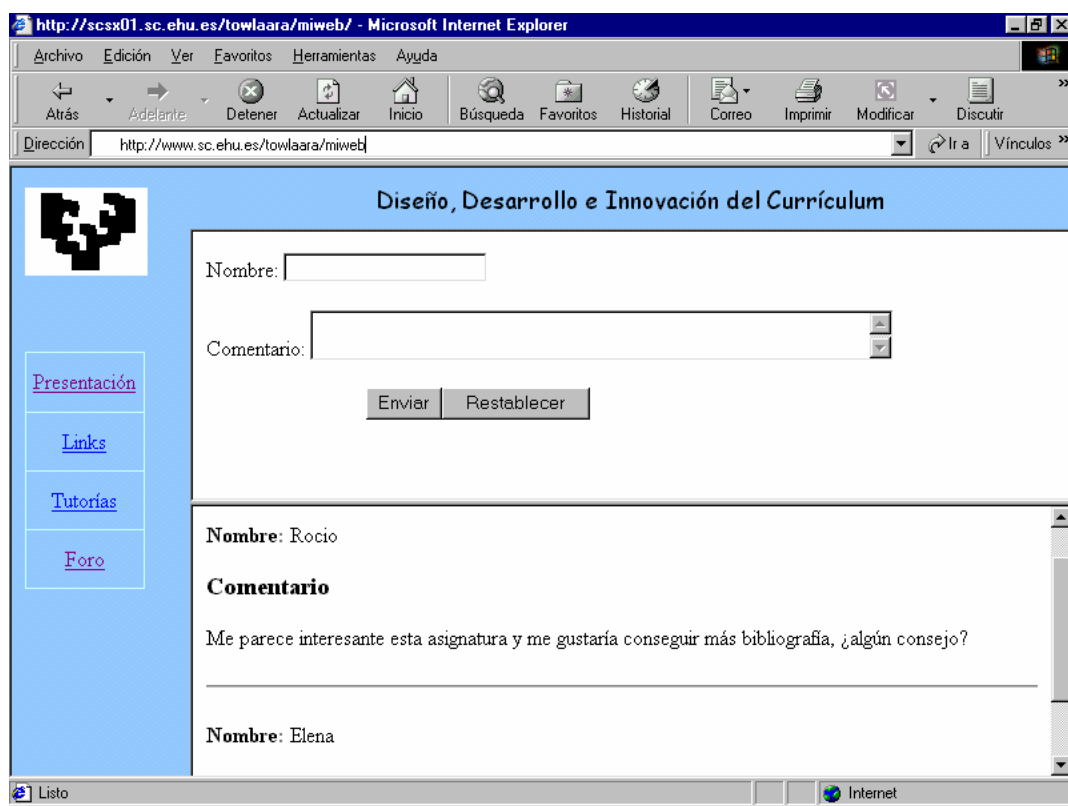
http://scsx01.sc.ehu.es/towlaara/miweb/ - Microsoft Internet Explorer

Archivo Edición Ver Favoritos Herramientas Ayuda

Atrás Adelante Detener Actualizar Inicio Búsqueda Favoritos Historial Correo Imprimir Modificar Discutir

Dirección http://www.sc.ehu.es/towlaara/miweb Ir a Vínculos

Diseño, Desarrollo e Innovación del Currículum

Nombre:

Comentario:

Enviar Restablecer

Presentación

Links

Tutorías

Foro

**Nombre**: Rocio

**Comentario**

Me parece interesante esta asignatura y me gustaría conseguir más bibliografía, ¿algún consejo?

**Nombre**: Elena

Listo

Internet